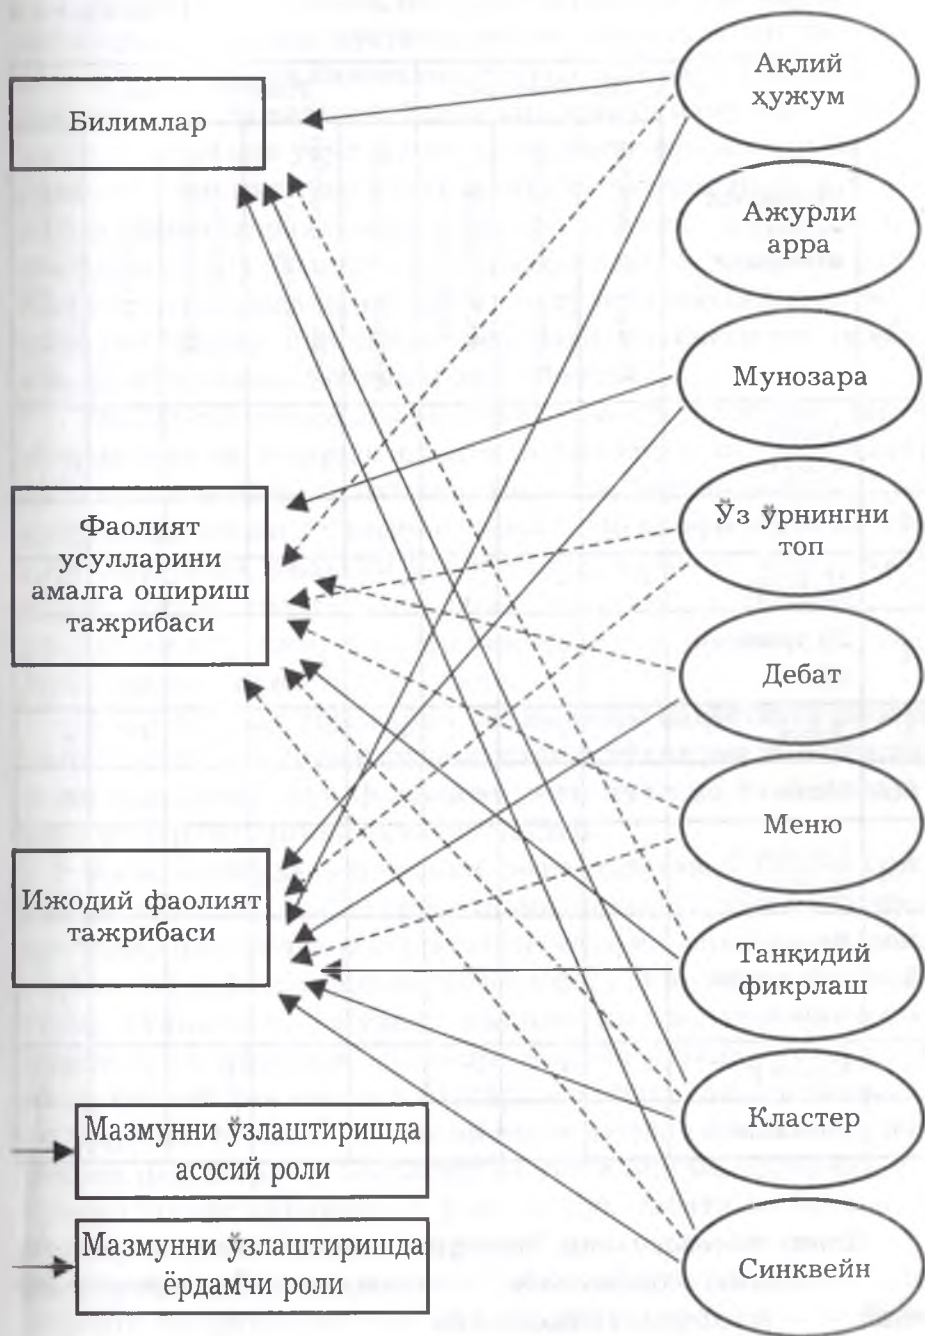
Билимлар

Фаолият усулларини амалга ошириш тажрибаси

Ижодий фаолият тажрибаси

Мазмунни ўзлаштиришда асосий роли

Мазмунни ўзлаштиришда ёрдамчи роли

Ақлий ҳужум

Ажурли арра

Мунозара

Ўз ўрнингни топ

Дебат

Меню

Танқидий фикрлаш

Кластер

Синквейн